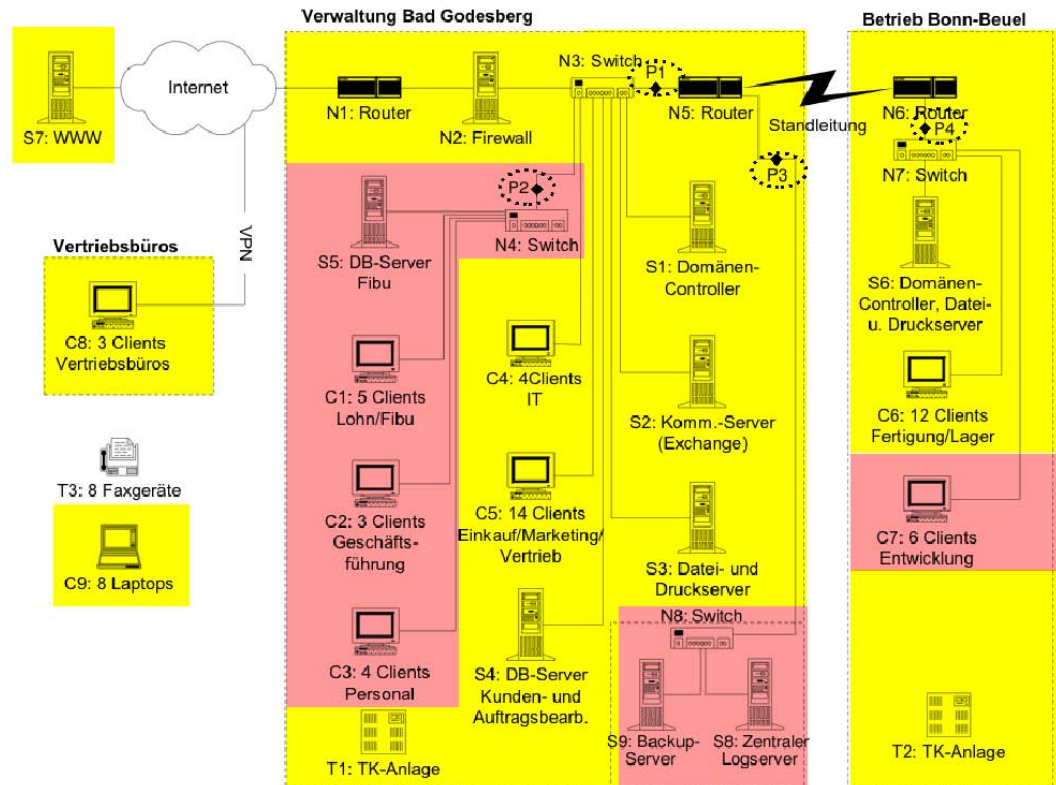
Verwaltung Bad Godesberg

Betrieb Bonn-Beuel

S7: WWW

Internet

N1: Router

N2: Firewall

N3: Switch

P1

N5: Router

Standleitung

N6: Router

P4

N7: Switch

P3

P2

N4: Switch

VPN

Vertriebsbüros

C8: 3 Clients Vertriebsbüros

S5: DB-Server Fibu

S1: Domänen-Controller

S6: Domänen-Controller, Datei- u. Druckserver

C1: 5 Clients Lohn/Fibu

C4: 4Clients IT

S2: Komm.-Server (Exchange)

C6: 12 Clients Fertigung/Lager

T3: 8 Faxgeräte

C2: 3 Clients Geschäfts-führung

C5: 14 Clients Einkauf/Marketing/ Vertrieb

C7: 6 Clients Entwicklung

C9: 8 Laptops

S3: Datei- und Druckserver

N8: Switch

C3: 4 Clients Personal

S4: DB-Server Kunden- und Auftragsbearb.

S9: Backup-Server

S8: Zentraler Logserver

T1: TK-Anlage

T2: TK-Anlage